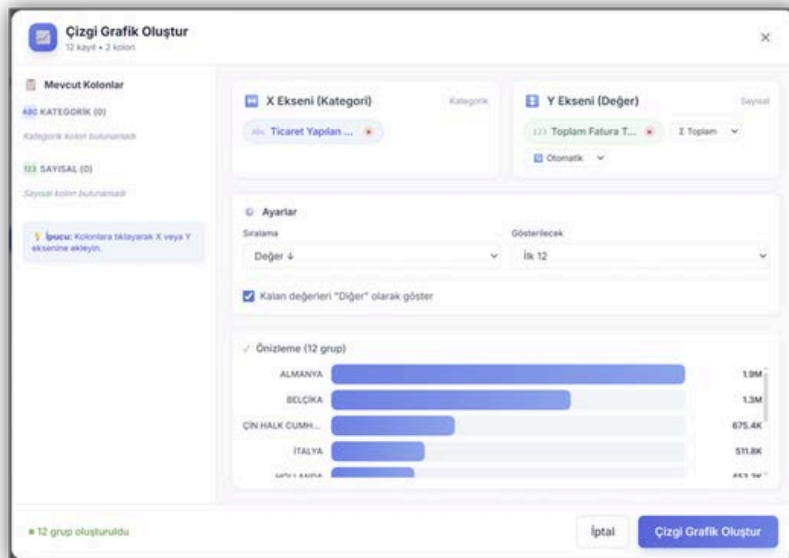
Çizgi Grafik Oluştur
12 kayıt • 2 kolon

Mevcut Kolonlar
ABC KATEGORİK (0)
Kategorik kolon bulunamadı
123 SAYISAL (0)
Sayısal kolon bulunamadı

İpucu: Kolonlara tıklayarak X veya Y eksenine ekleyin.

X Ekseni (Kategori)
Kategorik
abc Ticaret Yapılan ...

Y Ekseni (Değer)
Sayısal
123 Toplam Fatura T...
Σ Toplam
Otomatik

Ayarlar
Sıralama
Değer ↓
Gösterilecek
İlk 12

Kalan değerleri "Diğer" olarak göster

Önizleme (12 grup)
ALMANYA 1.9M
BELÇİKA 1.3M
ÇİN HALK CUMH... 675.4K
İTALYA 511.8K
HOLLANDA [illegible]

• 12 grup oluşturuldu
İptal
Çizgi Grafik Oluştur